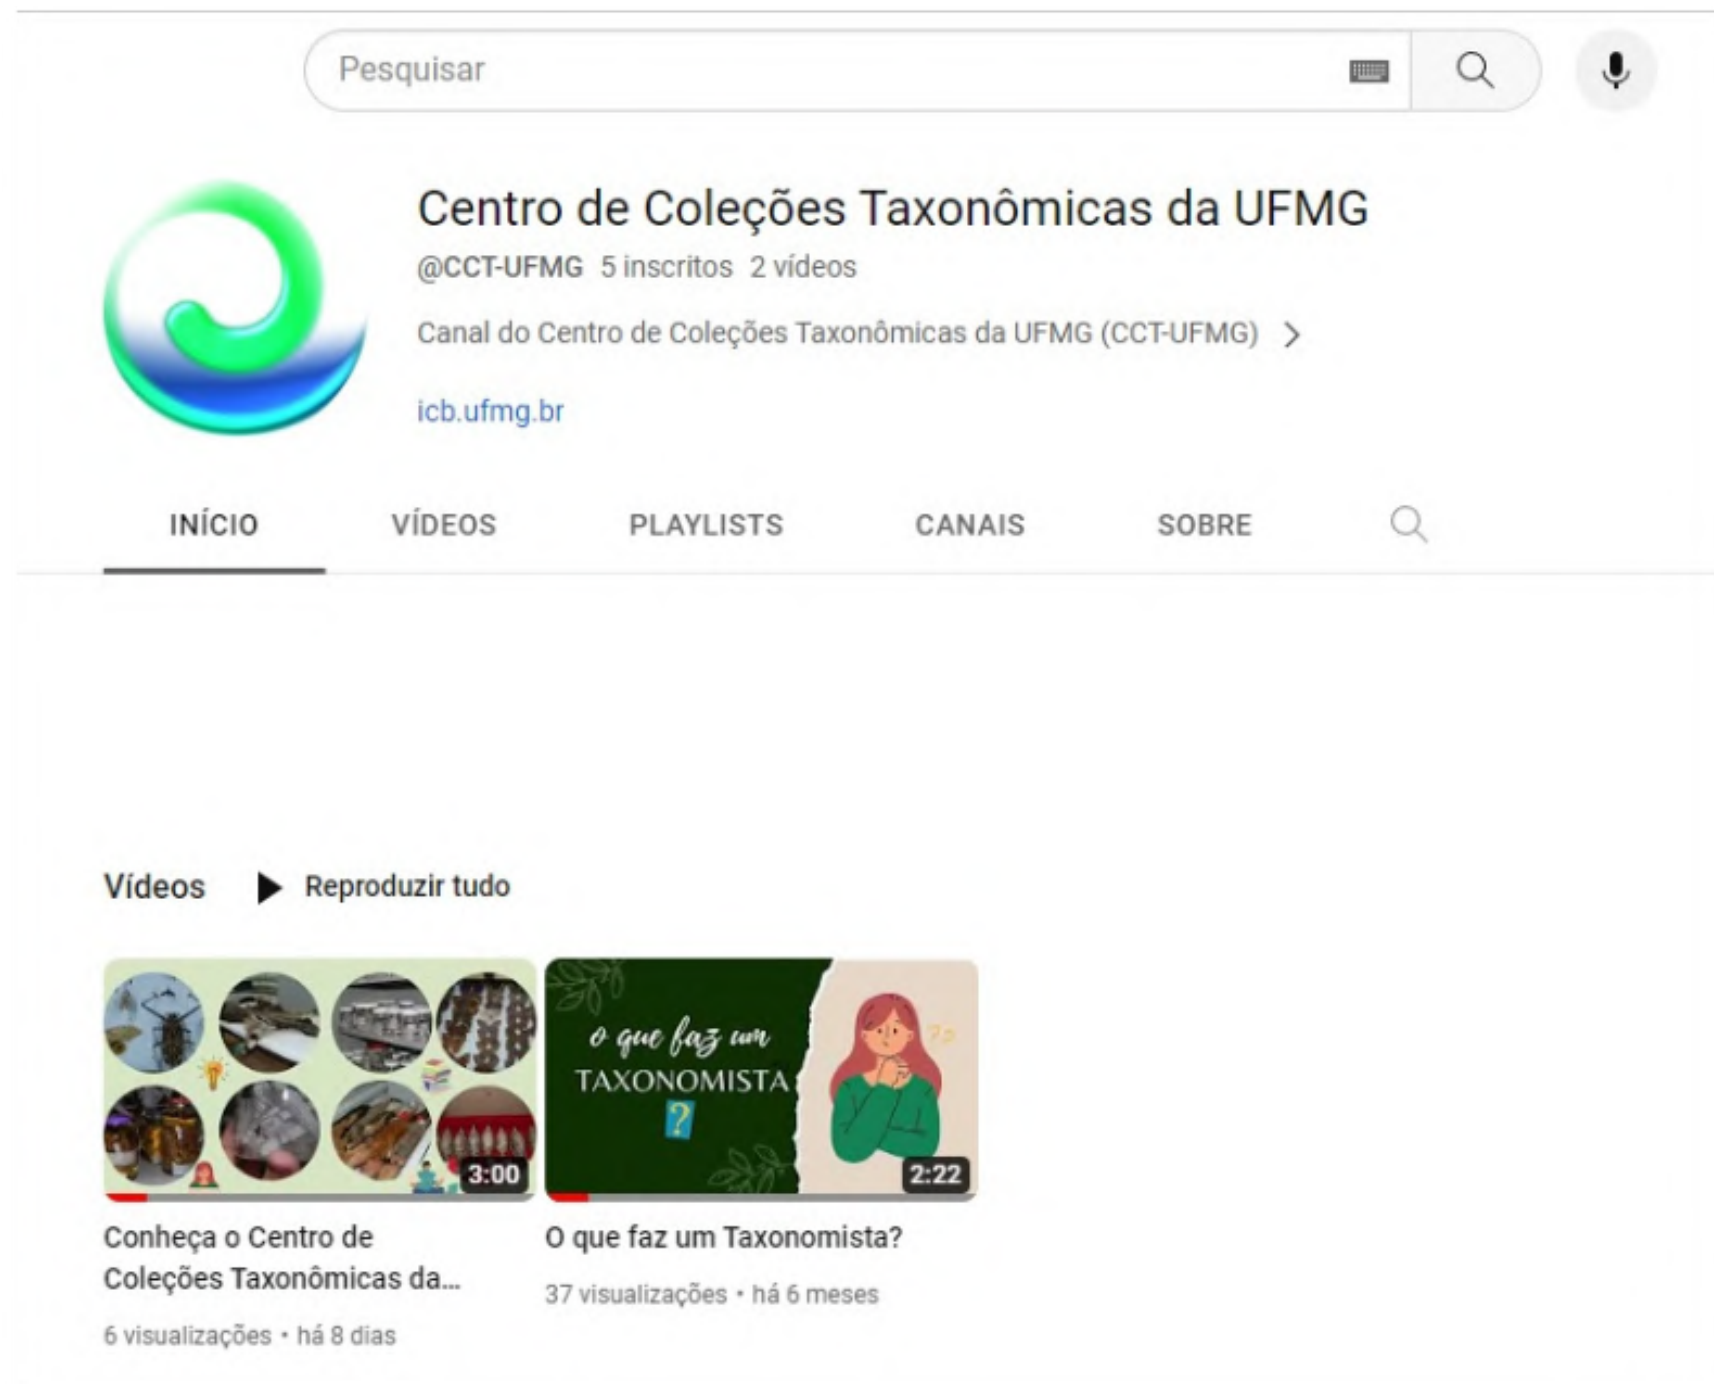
Pesquisar

Centro de Coleções Taxonômicas da UFMG

@CCT-UFMG 5 inscritos 2 vídeos

Canal do Centro de Coleções Taxonômicas da UFMG (CCT-UFMG) >

icb.ufmg.br

INÍCIO VÍDEOS PLAYLISTS CANAIS SOBRE

Vídeos ▶ Reproduzir tudo

3:00

Conheça o Centro de Coleções Taxonômicas da...

6 visualizações • há 8 dias

o que faz um TAXONOMISTA ?

2:22

O que faz um Taxonomista?

37 visualizações • há 6 meses